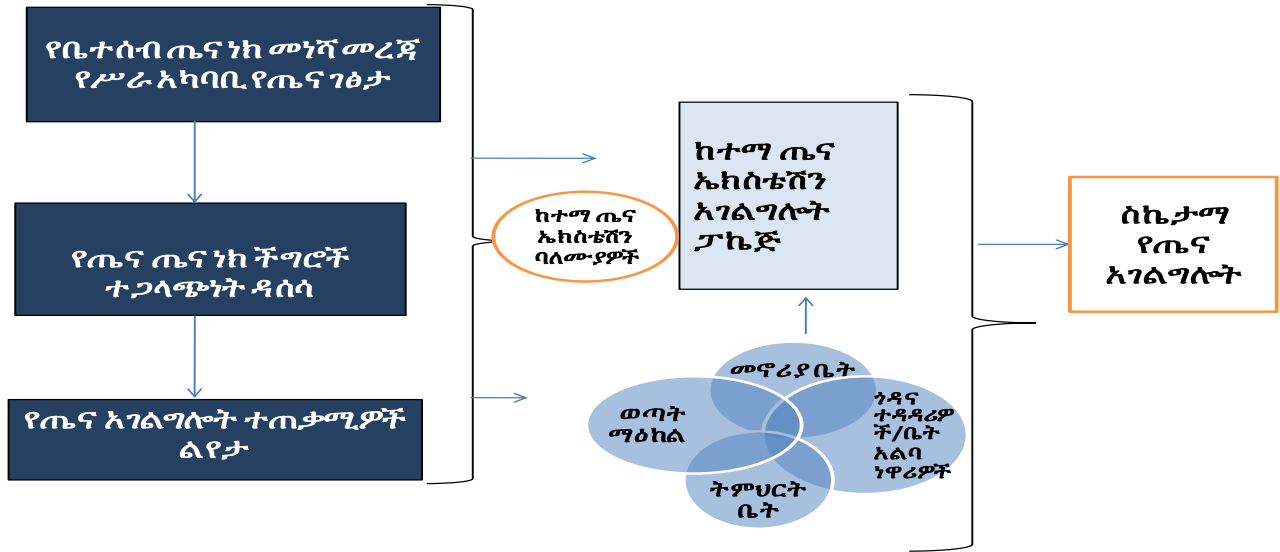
የቤተሰብ ጤና ነክ መነሻ መረጃ
የሥራ አካባቢ የጤና ገፅታ

የጤና ጤና ነክ ችግሮች
ተጋላጭነት ዳሰሳ

የጤና አገልግሎት ተጠቃሚዎች
ልየታ

ከተማ ጤና
ኤክስቴሽን
ባለሙያዎች

ከተማ ጤና
ኤክስቴሽን
አገልግሎት
ፓኬጅ

ስኬታማ
የጤና
አገልግሎት

መኖሪያ ቤት

ወጣት
ማዕከል

ጎዳና
ተዳዳሪዎ
ች/ቤት
አልባ
ነዋሪዎች

ትምህርት
ቤት